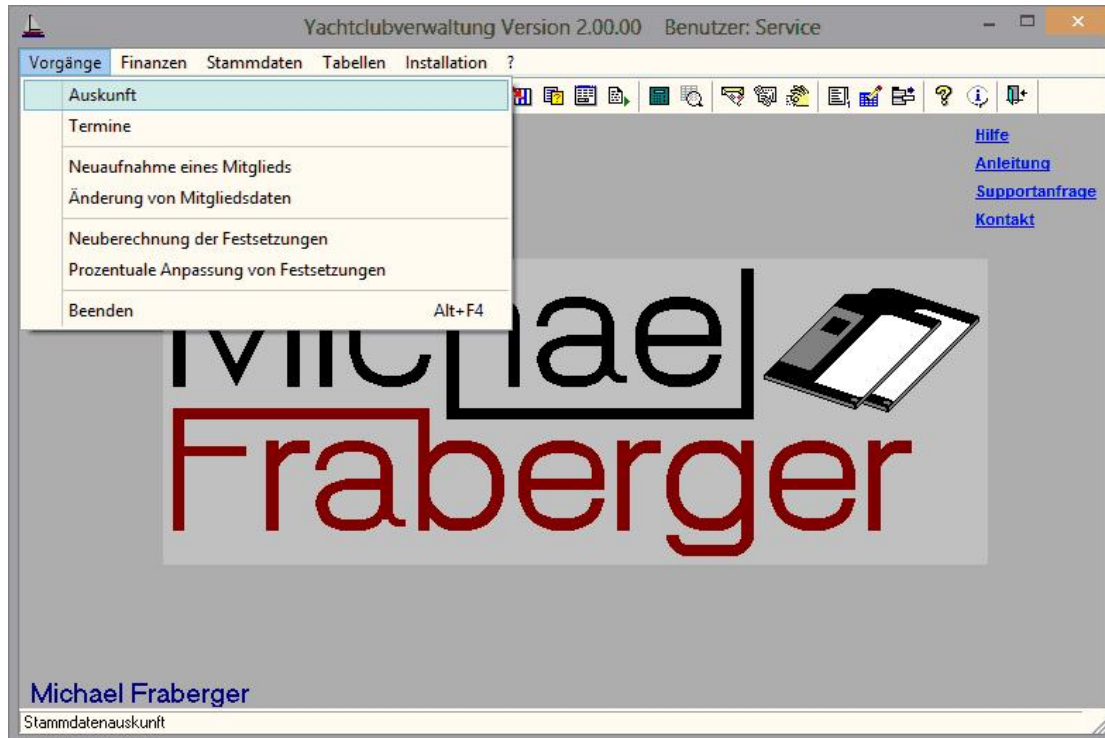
Yachtclubverwaltung Version 2.00.00 Benutzer: Service

Vorgänge Finanzen Stammdaten Tabellen Installation ?

Auskunft
Termine
Neuaufnahme eines Mitglieds
Änderung von Mitgliedsdaten
Neuberechnung der Festsetzungen
Prozentuale Anpassung von Festsetzungen
Beenden Alt+F4

Hilfe
Anleitung
Supportanfrage
Kontakt

Michael
Fraberger

Michael Fraberger

Stammdatenauskunft